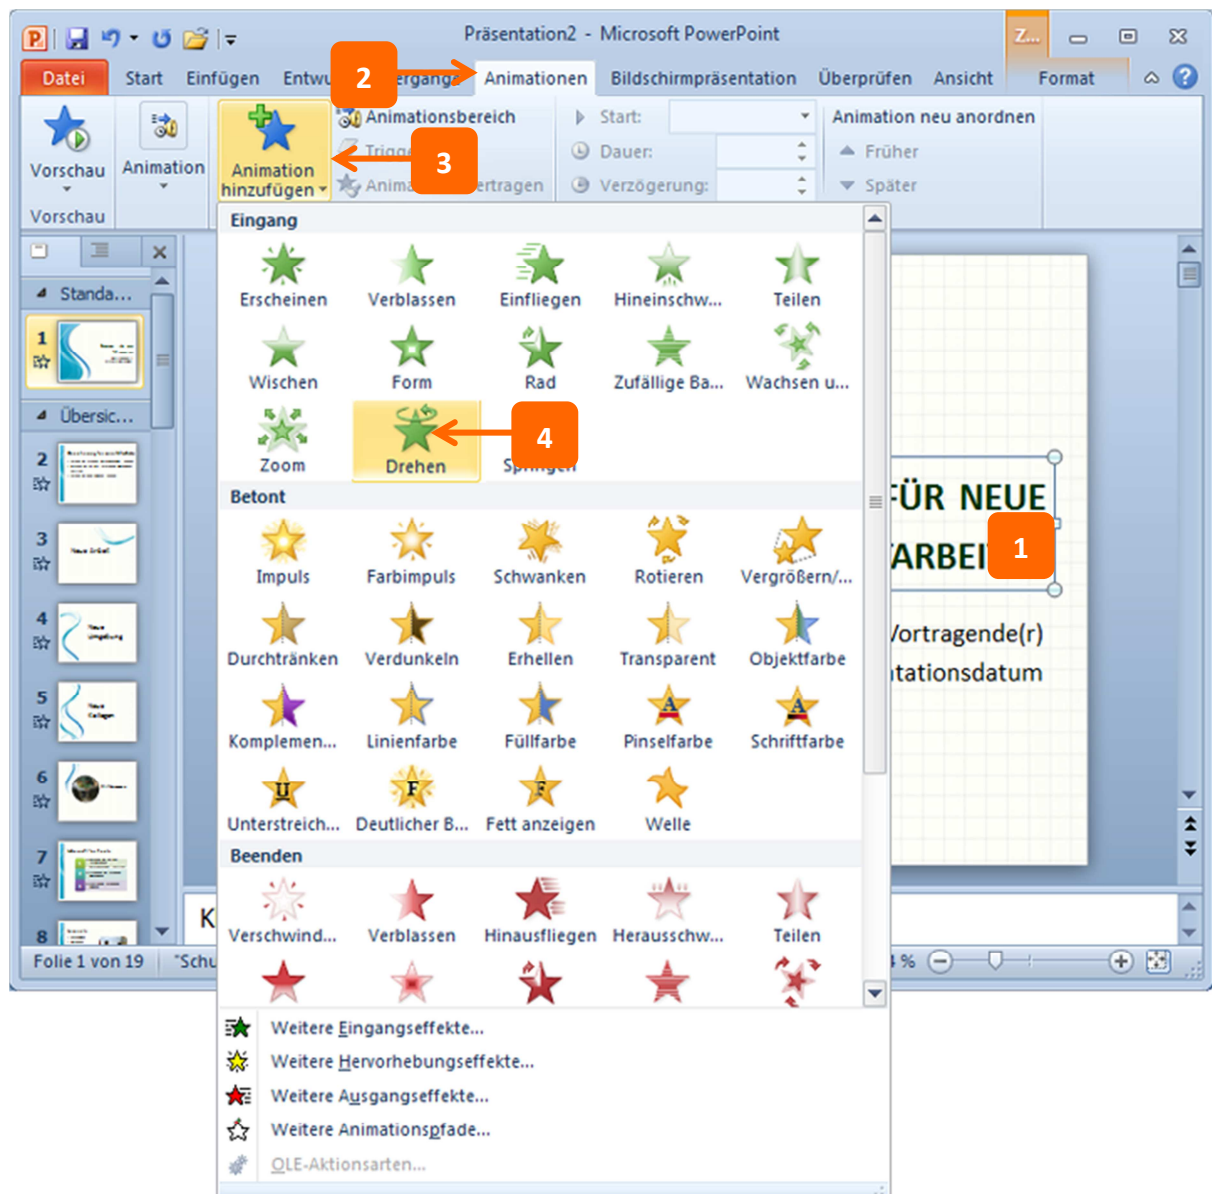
Präsentation2 - Microsoft PowerPoint

Z...

Datei | Start | Einfügen | Entwu | 2 | ergänge | Animationen | Bildschirmpräsentation | Überprüfen | Ansicht | Format

Vorschau | Animation | Animation hinzufügen | Animationsbereich | Trigg | 3 | Anima | ertragen | Start: | Dauer: | Verzögerung: | Animation neu anordnen | Früher | Später

Vorschau

Standa...

1

Übersic...

2
3
4
5
6
7
8

Eingang

Erscheinen | Verblassen | Einfliegen | Hineinschw... | Teilen
Wischen | Form | Rad | Zufällige Ba... | Wachsen u...
Zoom | Drehen | 4 | Springen

Betont

Impuls | Farbimpuls | Schwanken | Rotieren | Vergrößern/...
Durchtränken | Verdunkeln | Erhellen | Transparent | Objektfarbe
Komplemen... | Linienfarbe | Füllfarbe | Pinselfarbe | Schriftfarbe
Unterstreich... | Deutlicher B... | Fett anzeigen | Welle

Beenden

Verschwind... | Verblassen | Hinausfliegen | Herausschw... | Teilen

Weitere Eingangseffekte...
Weitere Hervorhebungseffekte...
Weitere Ausgangseffekte...
Weitere Animationspfade...
OLE-Aktionsarten...

FÜR NEUE
ARBEI
1
Vortragende(r)
ntationsdatum

K

Folie 1 von 19 | "Schu

%